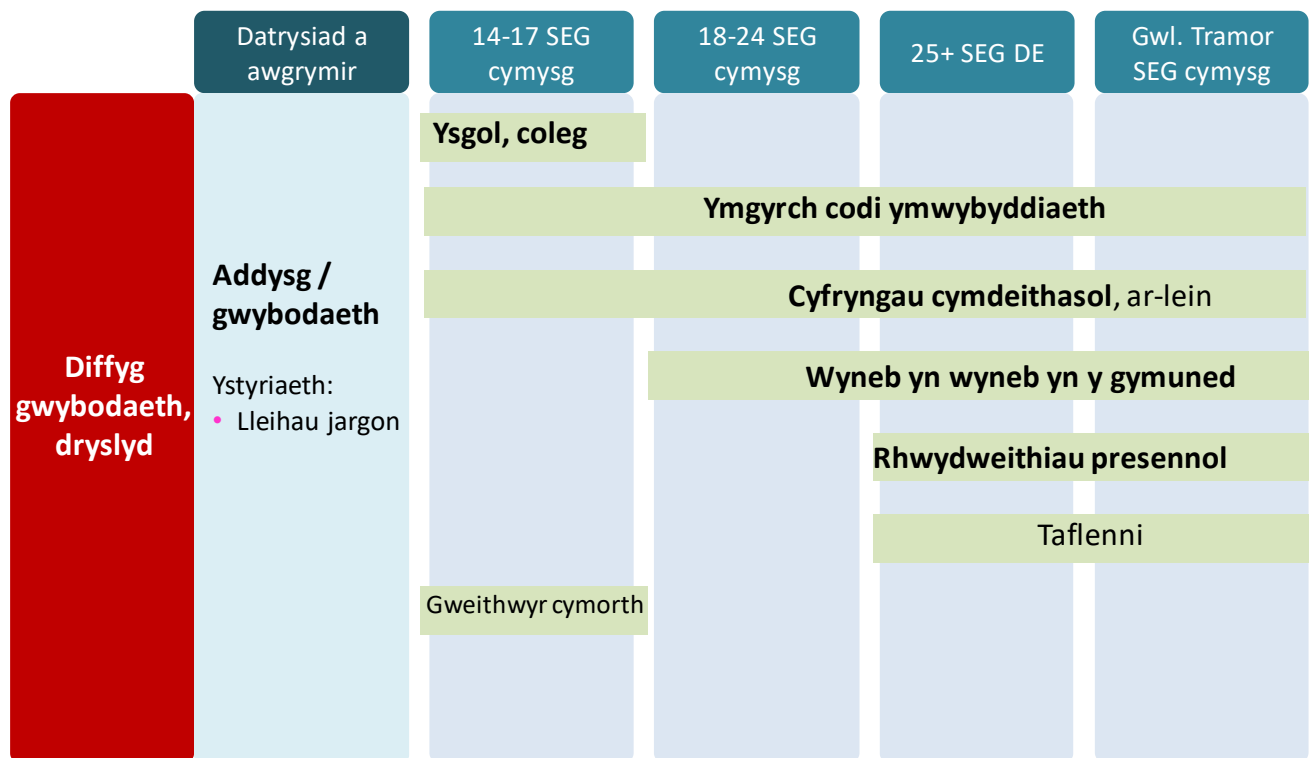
Datrysiad a awgrymir

14-17 SEG cymysg

18-24 SEG cymysg

25+ SEG DE

Gwl. Tramor SEG cymysg

Diffyg gwybodaeth, dryslyd

Addysg / gwybodaeth

Ystyriaeth:
• Lleihau jargon

Ysgol, coleg

Ymgyrch codi ymwybyddiaeth

Cyfryngau cymdeithasol, ar-lein

Wyneb yn wyneb yn y gymuned

Rhwydweithiau presennol

Taflenni

Gweithwyr cymorth